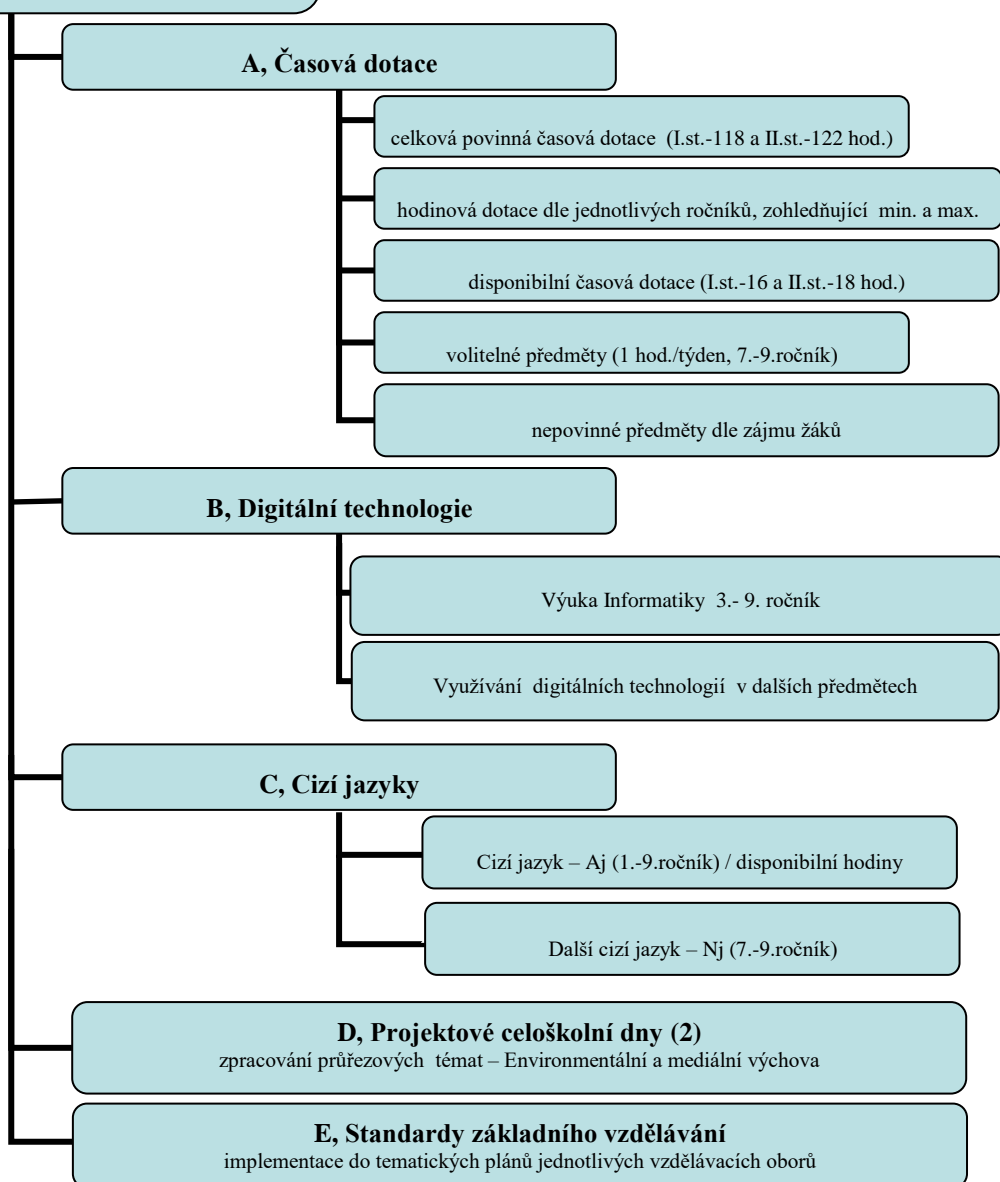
A, Časová dotace

celková povinná časová dotace (I.st.-118 a II.st.-122 hod.)

hodinová dotace dle jednotlivých ročníků, zohledňující min. a max.

disponibilní časová dotace (I.st.-16 a II.st.-18 hod.)

volitelné předměty (1 hod./týden, 7.-9.ročník)

nepovinné předměty dle zájmu žáků

B, Digitální technologie

Výuka Informatiky 3.- 9. ročník

Využívání digitálních technologií v dalších předmětech

C, Cizí jazyky

Cizí jazyk – Aj (1.-9.ročník) / disponibilní hodiny

Další cizí jazyk – Nj (7.-9.ročník)

D, Projektové celoškolní dny (2)
zpracování průřezových témat – Environmentální a mediální výchova

E, Standardy základního vzdělávání
implementace do tematických plánů jednotlivých vzdělávacích oborů